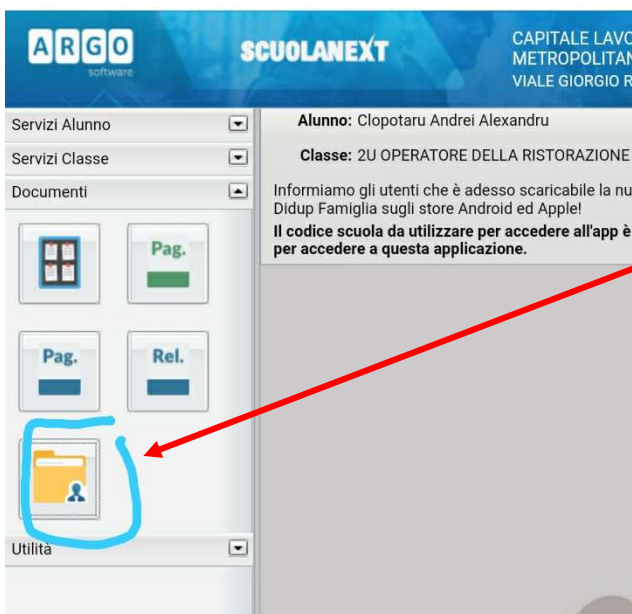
ARGO
software

SCUOLANEXT

CAPITALE LAVO
METROPOLITAN
VIALE GIORGIO R

Servizi Alunno

Servizi Classe

Documenti

Pag.

Pag.

Rel.

Utilità

Alunno: Clopotaru Andrei Alexandru

Classe: 2U OPERATORE DELLA RISTORAZIONE

Informiamo gli utenti che è adesso scaricabile la nu
Didup Famiglia sugli store Android ed Apple!
Il codice scuola da utilizzare per accedere all'app è
per accedere a questa applicazione.